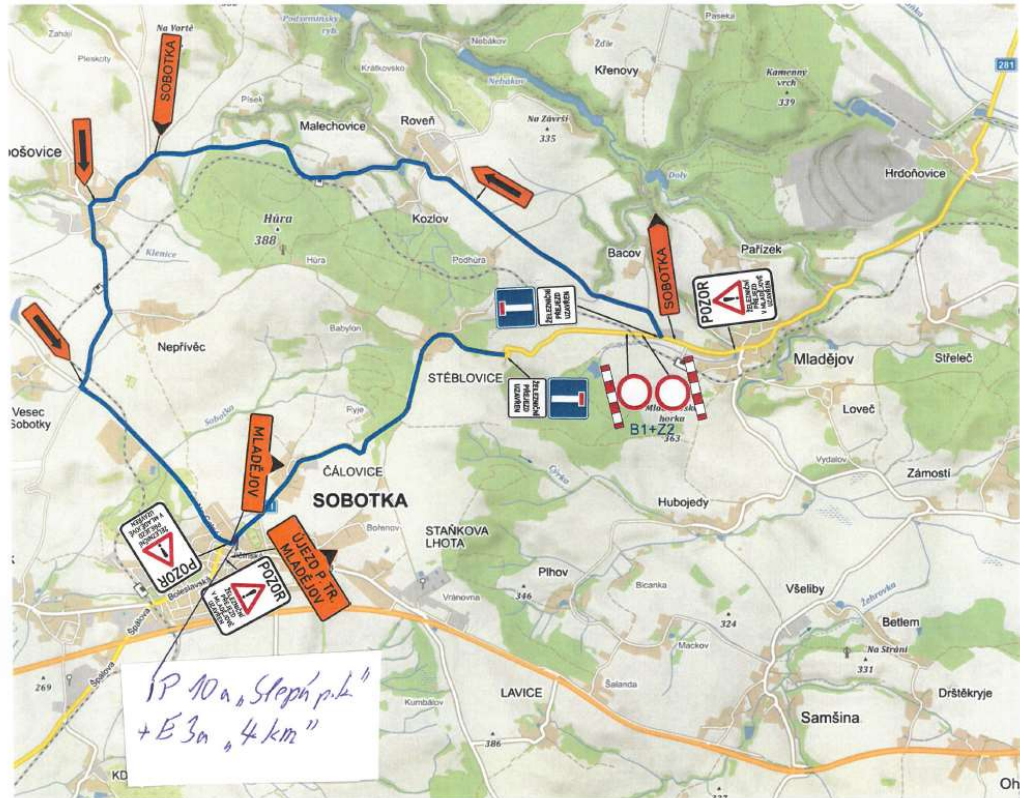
Na Vartě
SOBOTKA
Zahájí
Plesklcy
Podsemínský ryb.
Nebákov
Žďár
Paseka
281
Králkovsko
Křenovy
Kamenný vrch
339
Písek
Nebákov
Na Závrší
335
Malechovice
Roveň
pošovice
Doly
Hrdoňovice
Hůra
388
Kozlov
Klenice
Hůra
Podhura
Bacov
SOBOTKA
Pařízek
ŽELEZNIČNÍ PŘEJEZD UZAVŘEN
POZOR
ŽELEZNIČNÍ PŘEJEZD V MLADĚJOVĚ UZAVŘEN
Babylon
Nepřívěc
STĚBLOVICE
ŽELEZNIČNÍ PŘEJEZD UZAVŘEN
Mladějov
Střeleč
Vesec Sobotky
Mladějovská horka
B1+Z2
363
Loveč
Fyje
MLADĚJOV
Vydalov
ČÁLOVICE
Zámostí
SOBOTKA
Hubojedy
Bořenov
STAŇKOVA LHOTA
POZOR
ŽELEZNIČNÍ PŘEJEZD V MLADĚJOVĚ UZAVŘEN
ÚJEZD P. TR. MLADĚJOV
POZOR
ŽELEZNIČNÍ PŘEJEZD V MLADĚJOVĚ UZAVŘEN
Plhov
Boleslavská
Vránová
346
Bicanka
Všeliby
Žehrovka
324
Betlem
Šolcova
Mackov
Na Stráni
331
269
Šalanda
Drštěkryje
IP 10a „Slepá p.k.“
+ E 3a „4 km“
LAVICE
Kumbálov
386
Samšina
KD
Oh